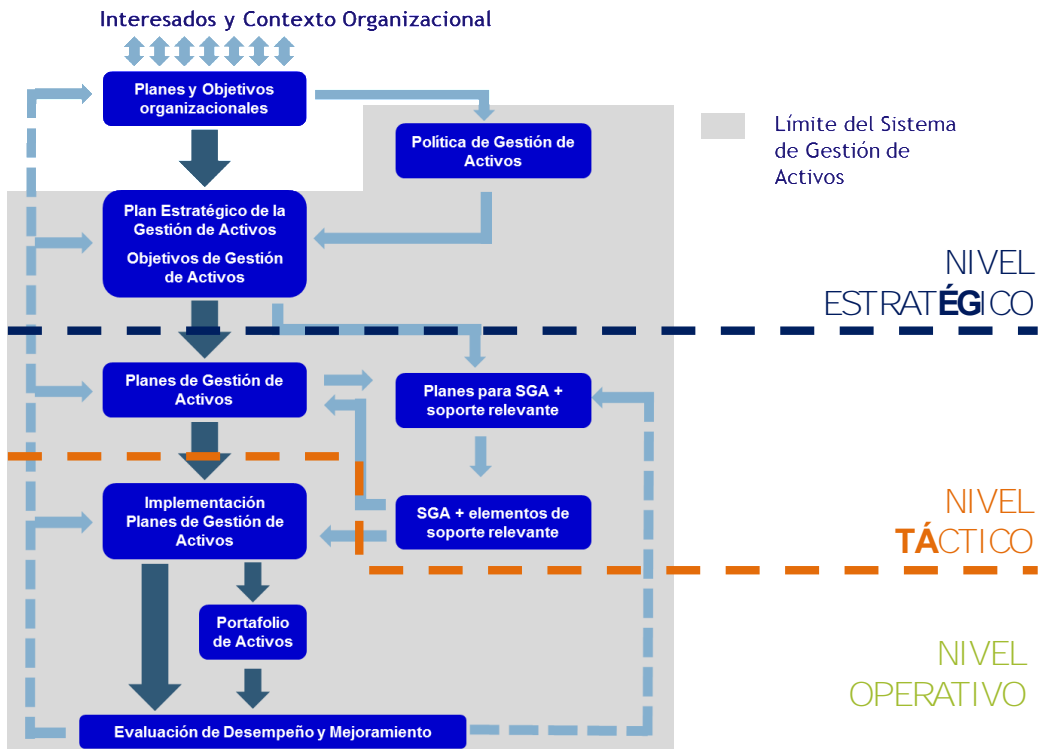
Interesados y Contexto Organizacional

Planes y Objetivos organizacionales

Política de Gestión de Activos

Límite del Sistema de Gestión de Activos

Plan Estratégico de la Gestión de Activos

Objetivos de Gestión de Activos

NIVEL ESTRATÉGICO

Planes de Gestión de Activos

Planes para SGA + soporte relevante

SGA + elementos de soporte relevante

Implementación Planes de Gestión de Activos

NIVEL TÁCTICO

Portafolio de Activos

NIVEL OPERATIVO

Evaluación de Desempeño y Mejoramiento